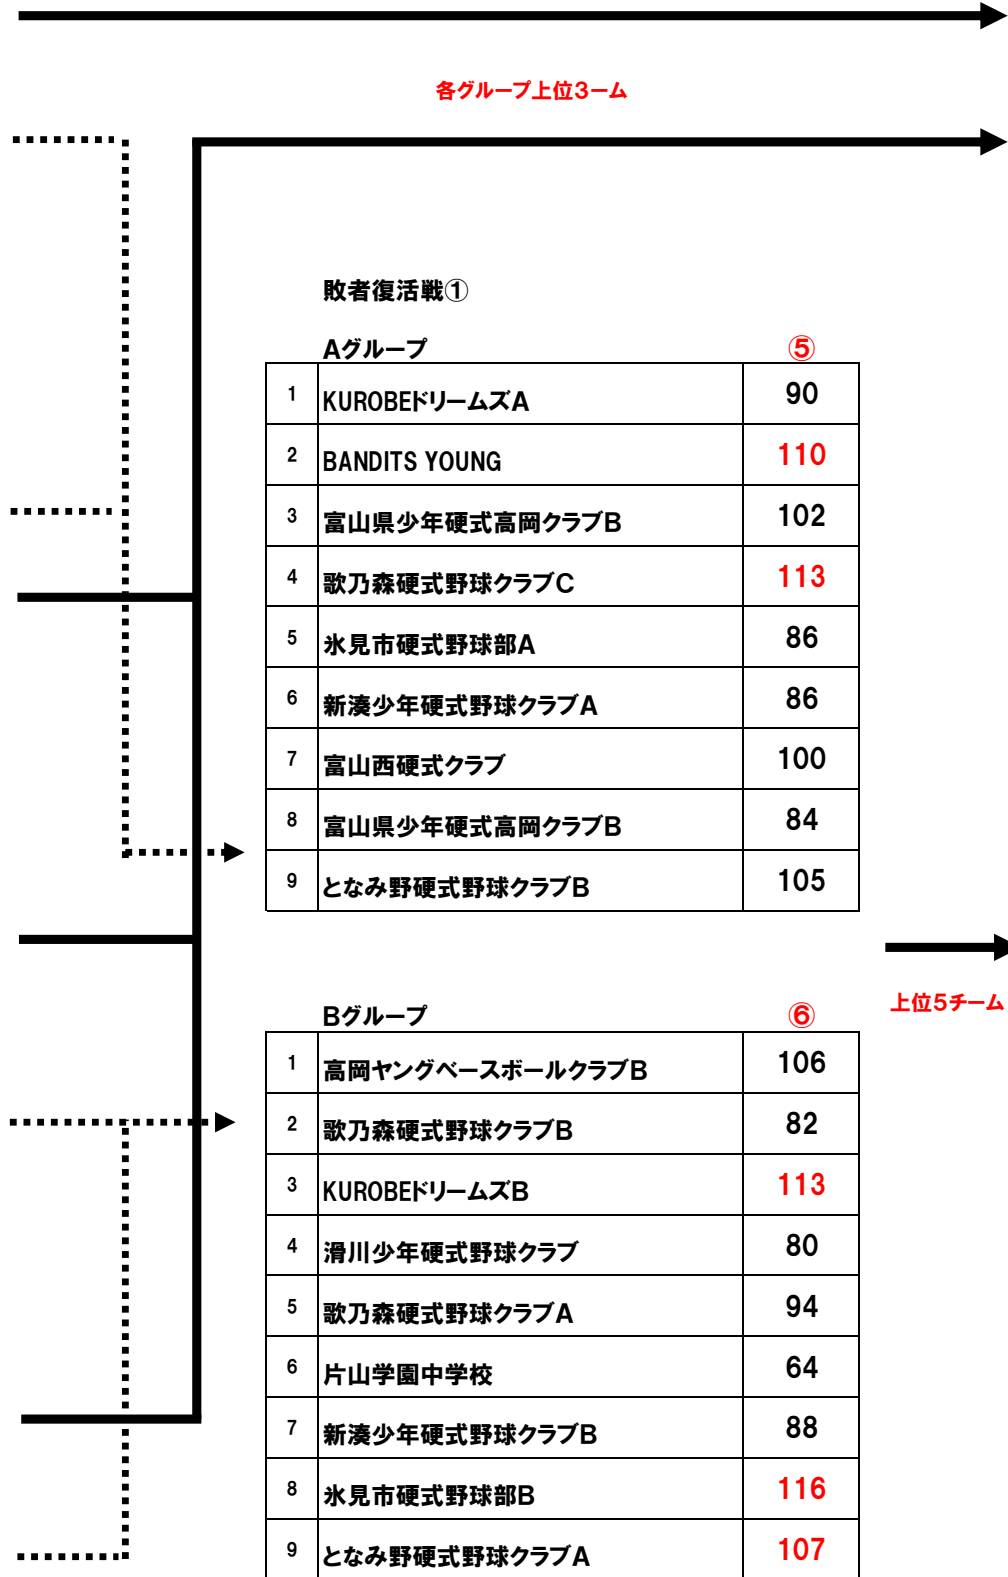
各グループ上位3ーム

敗者復活戦①

Aグループ ⑤

| 1 | KUROBEドリームズA | 90 |
|---|---|---|
| 2 | BANDITS YOUNG | 110 |
| 3 | 富山県少年硬式高岡クラブB | 102 |
| 4 | 歌乃森硬式野球クラブC | 113 |
| 5 | 氷見市硬式野球部A | 86 |
| 6 | 新湊少年硬式野球クラブA | 86 |
| 7 | 富山西硬式クラブ | 100 |
| 8 | 富山県少年硬式高岡クラブB | 84 |
| 9 | となみ野硬式野球クラブB | 105 |

上位5チーム

Bグループ ⑥

| 1 | 高岡ヤングベースボールクラブB | 106 |
|---|---|---|
| 2 | 歌乃森硬式野球クラブB | 82 |
| 3 | KUROBEドリームズB | 113 |
| 4 | 滑川少年硬式野球クラブ | 80 |
| 5 | 歌乃森硬式野球クラブA | 94 |
| 6 | 片山学園中学校 | 64 |
| 7 | 新湊少年硬式野球クラブB | 88 |
| 8 | 氷見市硬式野球部B | 116 |
| 9 | となみ野硬式野球クラブA | 107 |